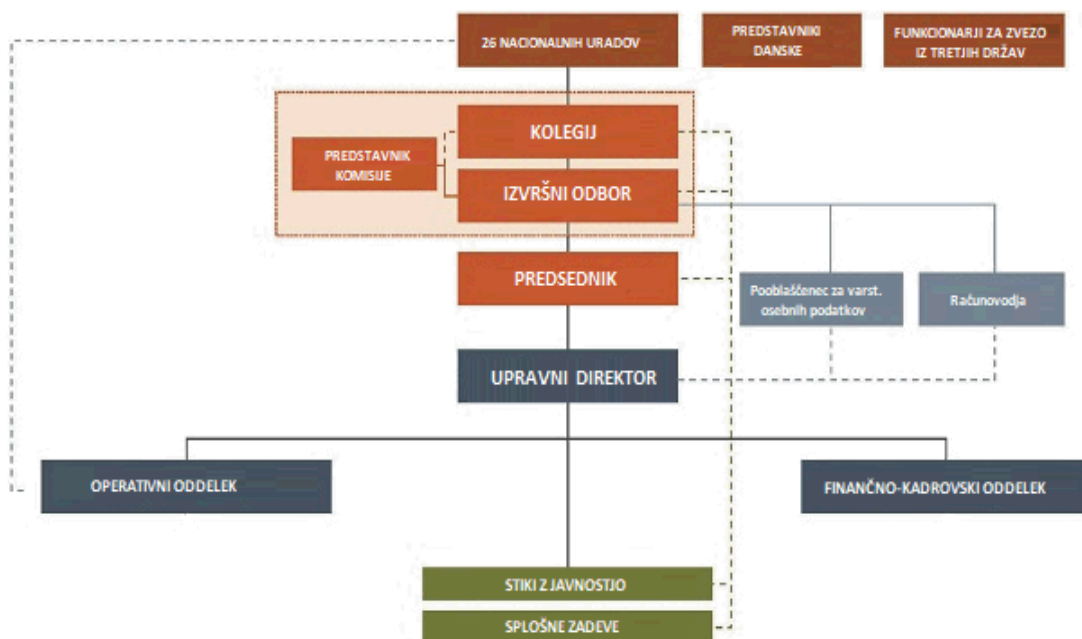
26 NACIONALNIH URADOV

PREDSTAVNIKI DANSKE

FUNKCIONARJI ZA ZVEZO IZ TRETJIH DRŽAV

PREDSTAVNIK KOMISIJE

KOLEGIJ

IZVRŠNI ODBOR

PREDSEDNIK

Pooblaščenec za varst. osebnih podatkov

Računovodja

UPRAVNI DIREKTOR

OPERATIVNI ODDELEK

FINANČNO-KADROVSKI ODDELEK

STIKI Z JAVNOSTJO

SPLOŠNE ZADEVE